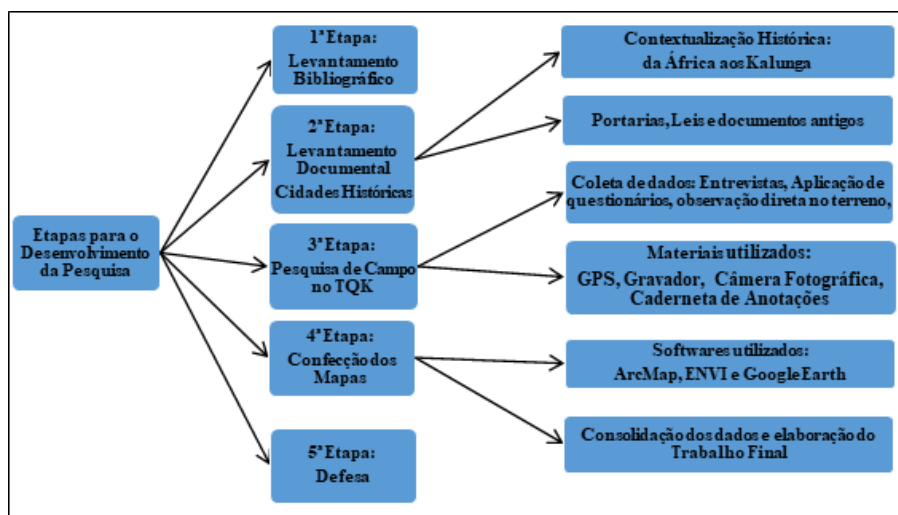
Etapas para o Desenvolvimento da Pesquisa

1ªEtapa: Levantamento Bibliográfico

2ªEtapa: Levantamento Documental Cidades Históricas

3ªEtapa: Pesquisa de Campo no TQK

4ªEtapa: Confecção dos Mapas

5ªEtapa: Defesa

Contextualização Histórica: da África aos Kalunga

Portarias, Leis e documentos antigos

Coleta de dados: Entrevistas, Aplicação de questionários, observação direta no terreno,

Materiais utilizados: GPS, Gravador, Câmera Fotográfica, Caderneta de Anotações

Softwares utilizados: ArcMap, ENVI e GoogleEarth

Consolidação dos dados e elaboração do Trabalho Final